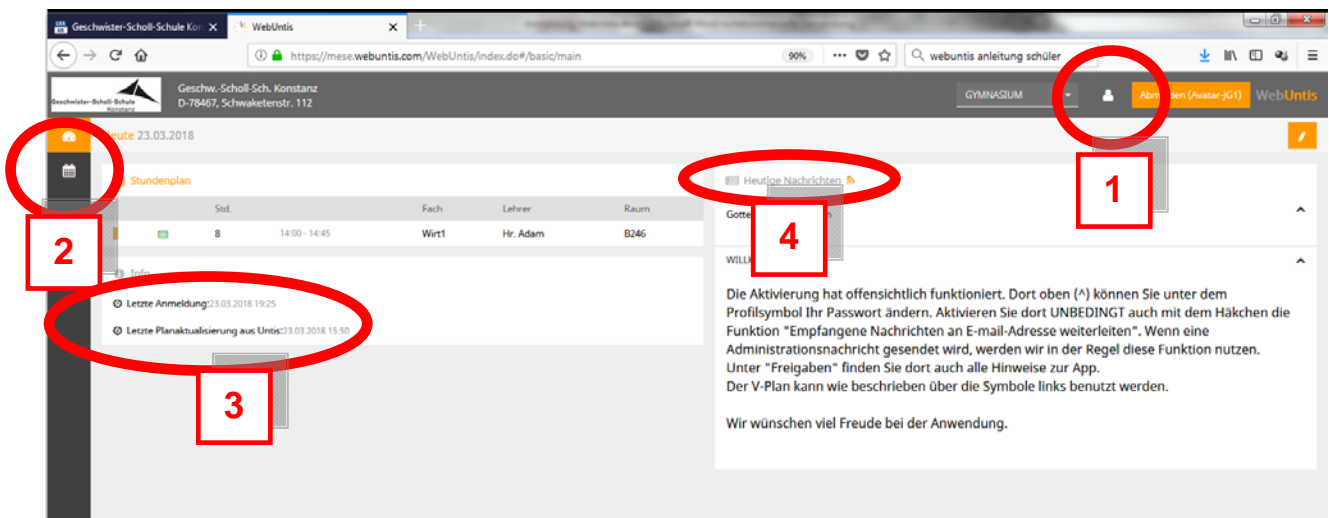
Geschwister-Scholl-Schule Kon ×
WebUntis ×
https://mese.webuntis.com/WebUntis/index.do#/basic/main
90%
webuntis anleitung schüler

Geschwister-Scholl-Schule Konstanz
Geschw.-Scholl-Sch. Konstanz
D-78467, Schwaketenstr. 112
GYMNASIUM
Abm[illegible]den (Avatar-JG1)
WebUntis

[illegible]eute 23.03.2018

Stundenplan

| | Std. | | Fach | Lehrer | Raum |
|---|---|---|---|---|---|
| | 8 | 14:00 - 14:45 | Wirt1 | Hr. Adam | B246 |

Info
Letzte Anmeldung: 23.03.2018 19:25
Letzte Planaktualisierung aus Untis: 23.03.2018 15:50

Heutige Nachrichten

Gotte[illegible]

WILLK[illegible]

Die Aktivierung hat offensichtlich funktioniert. Dort oben (^) können Sie unter dem Profilsymbol Ihr Passwort ändern. Aktivieren Sie dort UNBEDINGT auch mit dem Häkchen die Funktion "Empfangene Nachrichten an E-mail-Adresse weiterleiten". Wenn eine Administrationsnachricht gesendet wird, werden wir in der Regel diese Funktion nutzen.
Unter "Freigaben" finden Sie dort auch alle Hinweise zur App.
Der V-Plan kann wie beschrieben über die Symbole links benutzt werden.

Wir wünschen viel Freude bei der Anwendung.

1
2
3
4